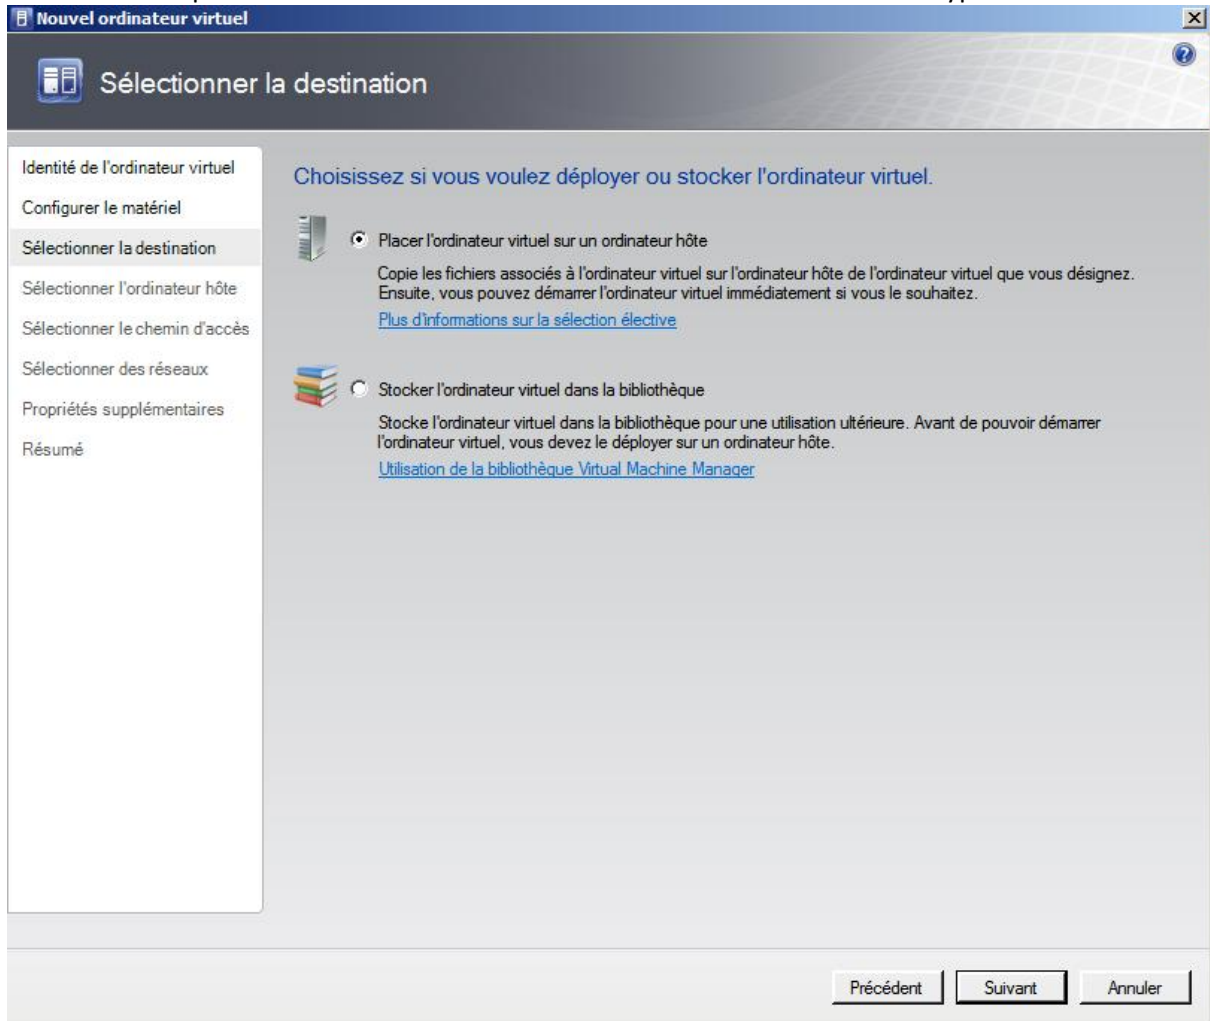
Nouvel ordinateur virtuel

Sélectionner la destination

Identité de l'ordinateur virtuel
Configurer le matériel
Sélectionner la destination
Sélectionner l'ordinateur hôte
Sélectionner le chemin d'accès
Sélectionner des réseaux
Propriétés supplémentaires
Résumé

Choisissez si vous voulez déployer ou stocker l'ordinateur virtuel.

Placer l'ordinateur virtuel sur un ordinateur hôte

Copie les fichiers associés à l'ordinateur virtuel sur l'ordinateur hôte de l'ordinateur virtuel que vous désignez. Ensuite, vous pouvez démarrer l'ordinateur virtuel immédiatement si vous le souhaitez.

Plus d'informations sur la sélection élective

Stocker l'ordinateur virtuel dans la bibliothèque

Stocke l'ordinateur virtuel dans la bibliothèque pour une utilisation ultérieure. Avant de pouvoir démarrer l'ordinateur virtuel, vous devez le déployer sur un ordinateur hôte.

Utilisation de la bibliothèque Virtual Machine Manager

Précédent Suivant Annuler